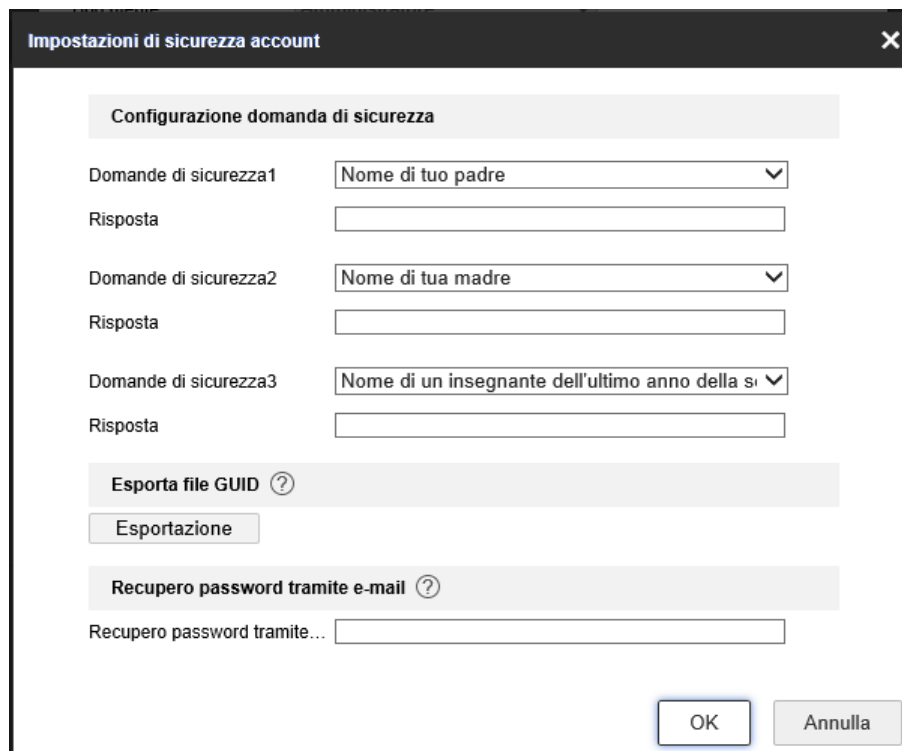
Impostazioni di sicurezza account

Configurazione domanda di sicurezza

Domande di sicurezza1 Nome di tuo padre

Risposta

Domande di sicurezza2 Nome di tua madre

Risposta

Domande di sicurezza3 Nome di un insegnante dell'ultimo anno della s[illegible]

Risposta

Esporta file GUID ?

Esportazione

Recupero password tramite e-mail ?

Recupero password tramite…

OK Annulla